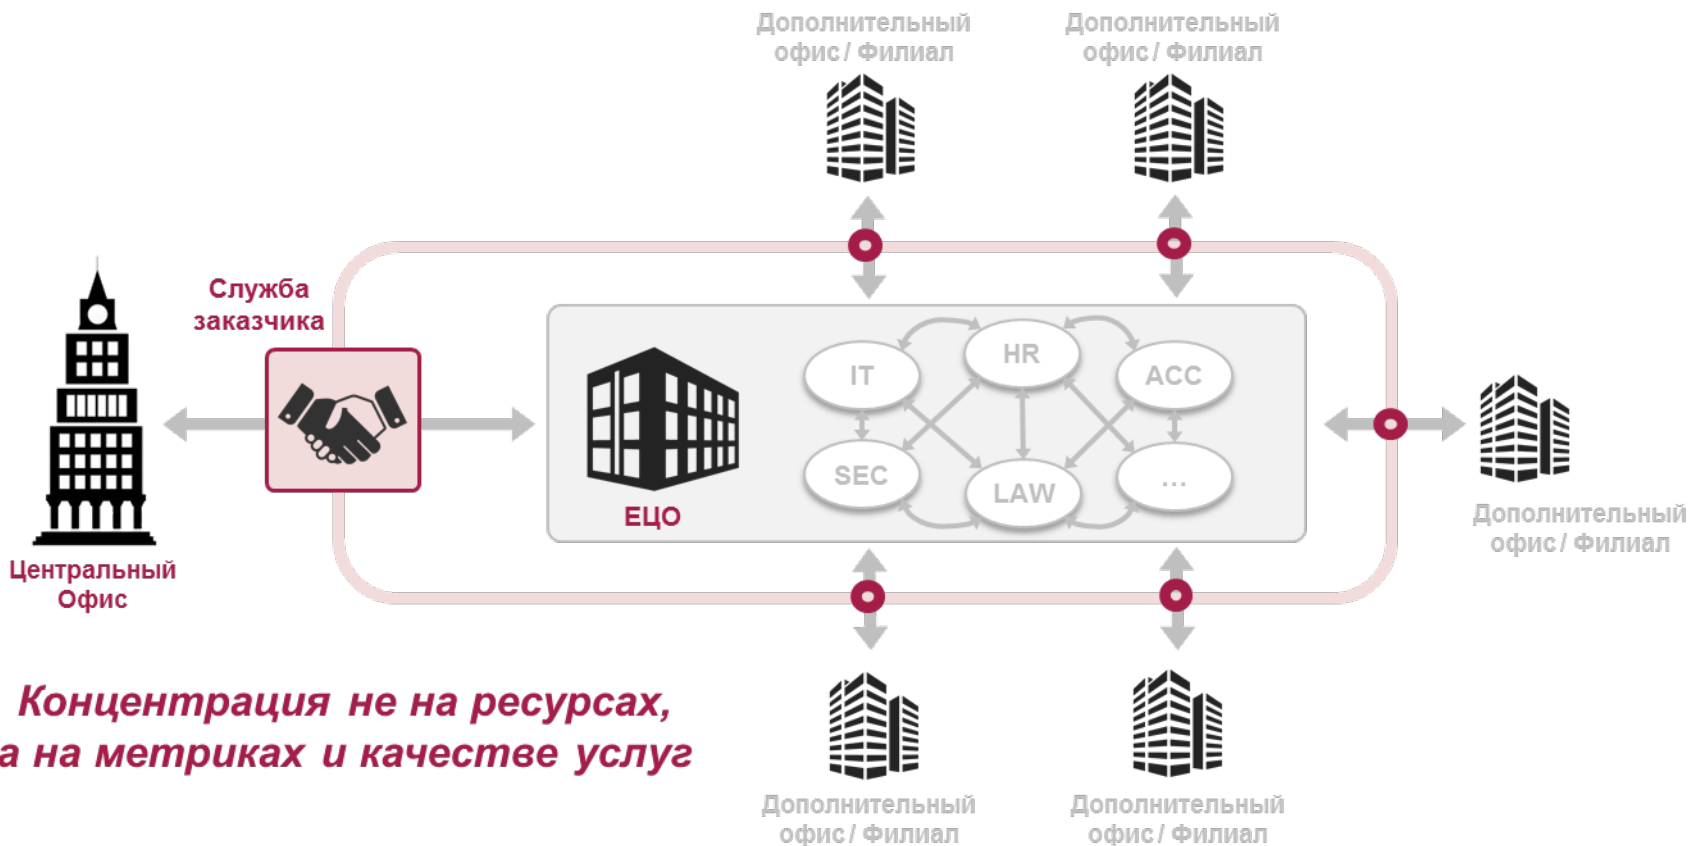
Дополнительный офис / Филиал

Дополнительный офис / Филиал

Служба заказчика

HR

IT

ACC

SEC

LAW

...

ЕЦО

Дополнительный офис / Филиал

Центральный Офис

Концентрация не на ресурсах, а на метриках и качестве услуг

Дополнительный офис / Филиал

Дополнительный офис / Филиал